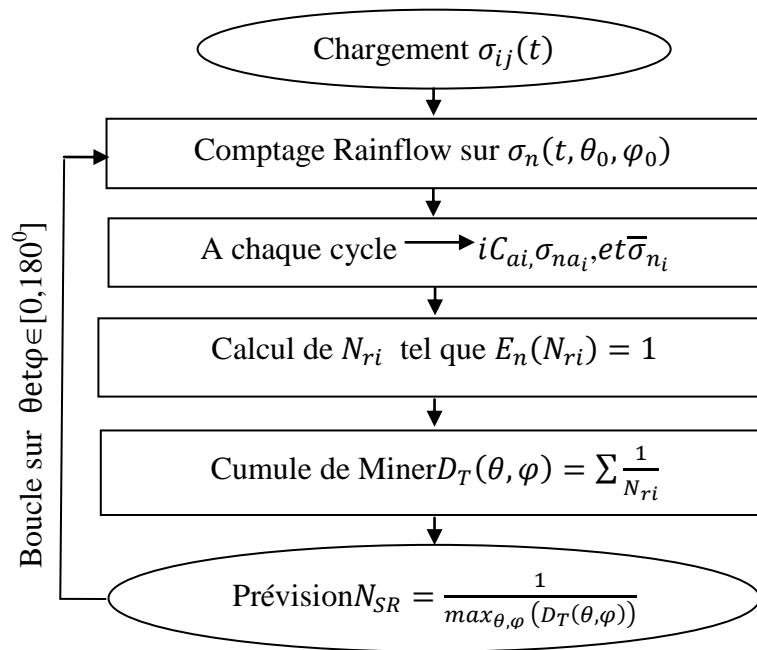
Chargement $\sigma_{ij}(t)$

Comptage Rainflow sur $\sigma_n(t, \theta_0, \varphi_0)$

A chaque cycle $iC_{ai}, \sigma_{na_i}, et \overline{\sigma}_{n_i}$

Calcul de $N_{ri}$ tel que $E_n(N_{ri}) = 1$

Cumule de Miner$D_T(\theta, \varphi) = \sum \frac{1}{N_{ri}}$

Prévision$N_{SR} = \frac{1}{max_{\theta,\varphi}(D_T(\theta,\varphi))}$

Boucle sur θetφ∈[0,180$^0$]